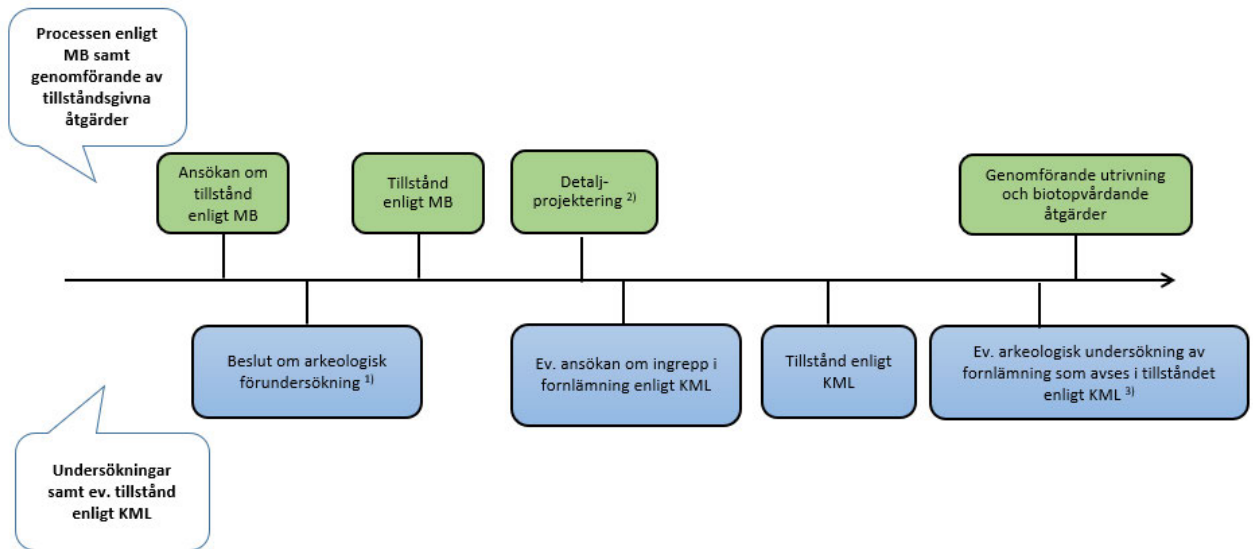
Processen enligt MB samt genomförande av tillståndsgivna åtgärder

Ansökan om tillstånd enligt MB

Tillstånd enligt MB

Detaljprojektering $^{2)}$

Genomförande utrivning och biotopvårdande åtgärder

Beslut om arkeologisk förundersökning $^{1)}$

Ev. ansökan om ingrepp i fornlämning enligt KML

Tillstånd enligt KML

Ev. arkeologisk undersökning av fornlämning som avses i tillståndet enligt KML $^{3)}$

Undersökningar samt ev. tillstånd enligt KML